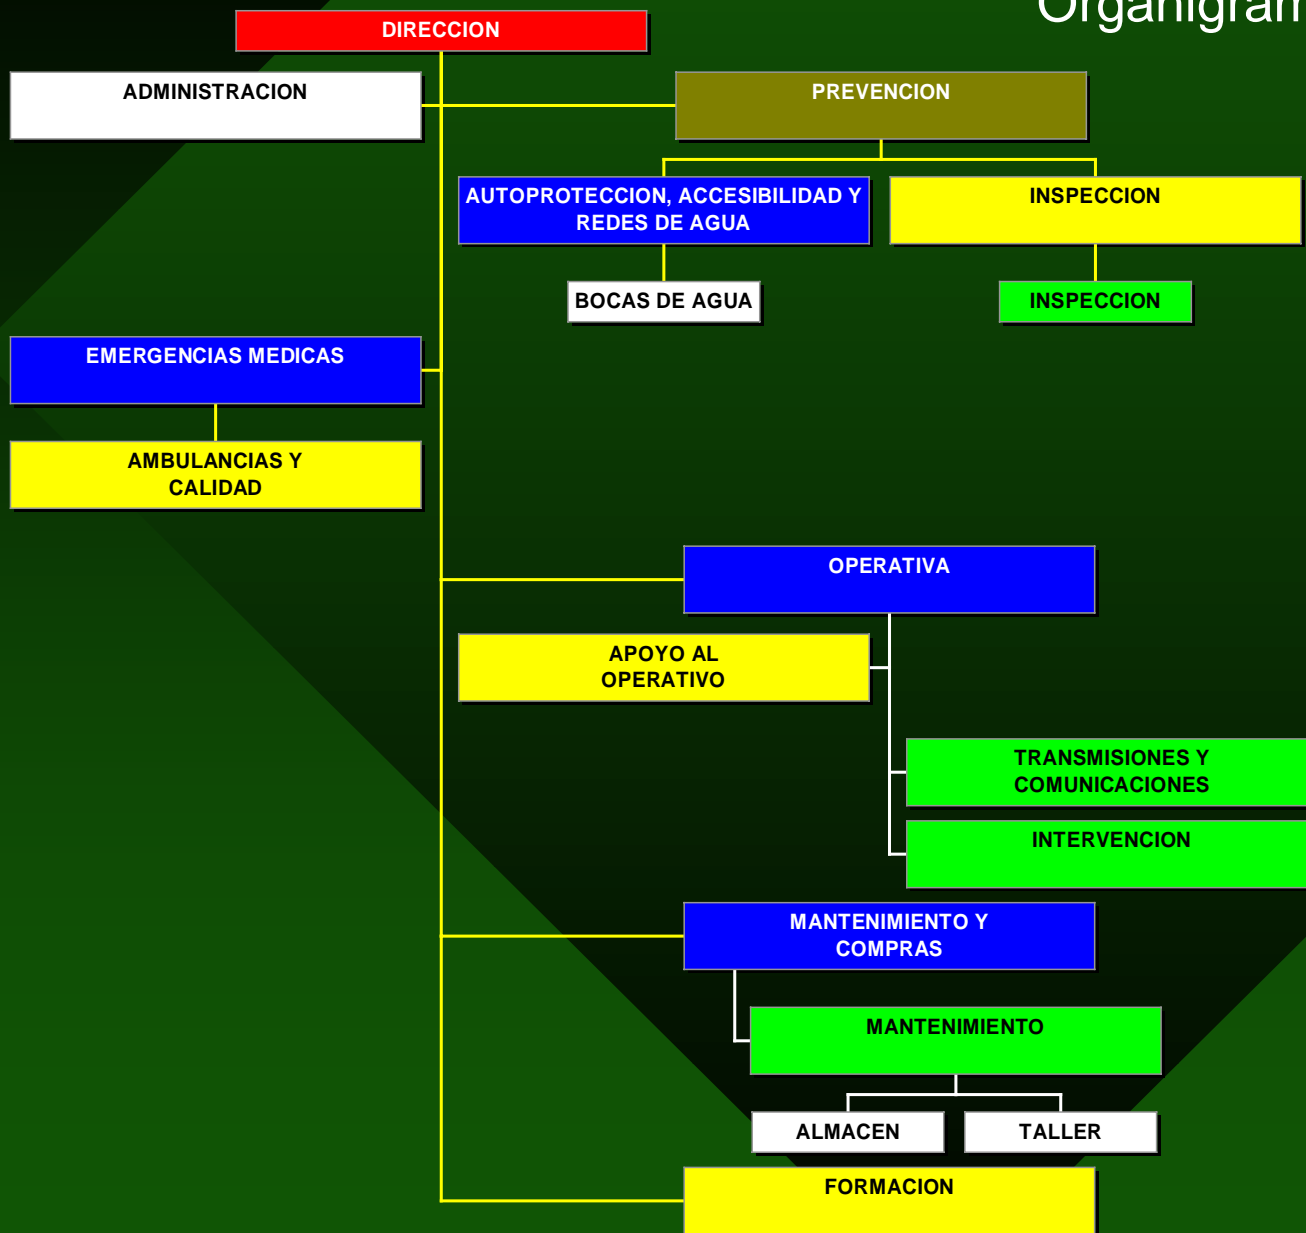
Organigram

DIRECCION

ADMINISTRACION

PREVENCION

AUTOPROTECCION, ACCESIBILIDAD Y REDES DE AGUA

INSPECCION

BOCAS DE AGUA

INSPECCION

EMERGENCIAS MEDICAS

AMBULANCIAS Y CALIDAD

OPERATIVA

APOYO AL OPERATIVO

TRANSMISIONES Y COMUNICACIONES

INTERVENCION

MANTENIMIENTO Y COMPRAS

MANTENIMIENTO

ALMACEN

TALLER

FORMACION